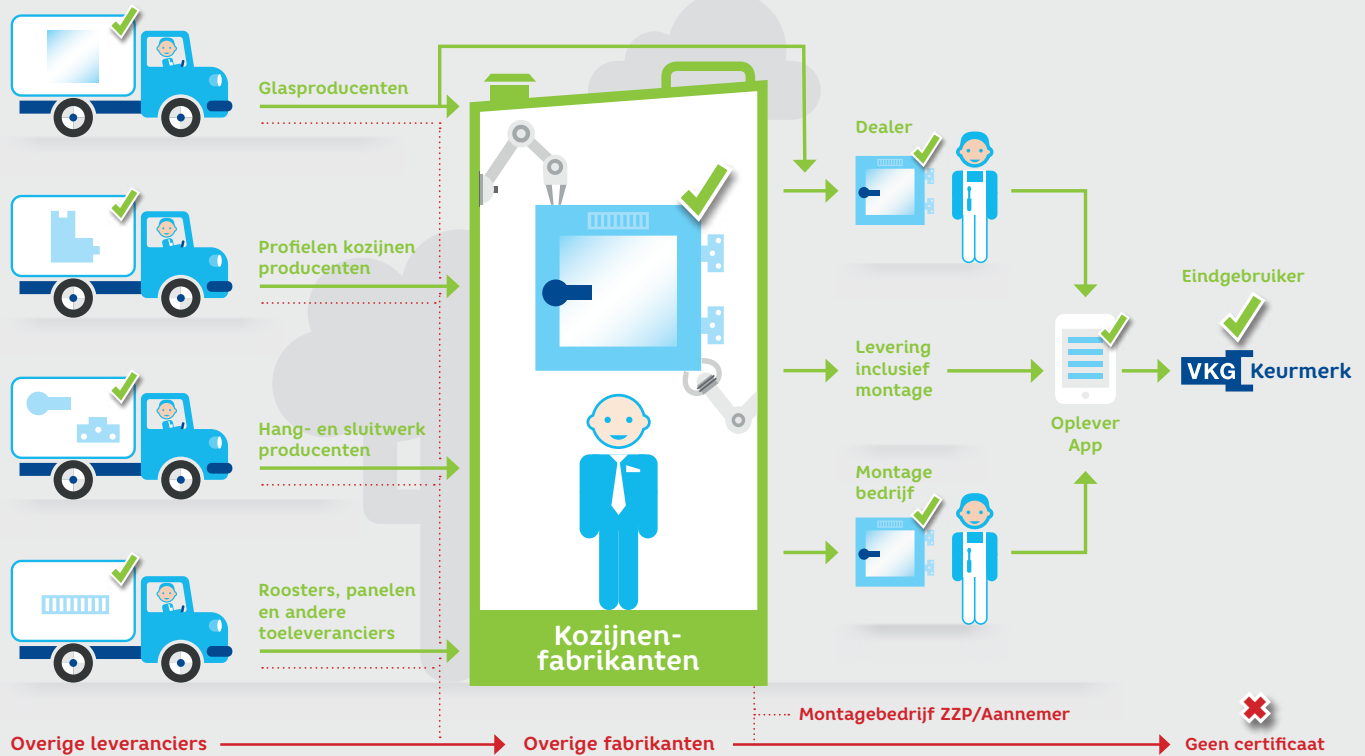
Glasproducenten

Profielen kozijnen producenten

Hang- en sluitwerk producenten

Roosters, panelen en andere toeleveranciers

Kozijnen-fabrikanten

Dealer

Levering inclusief montage

Montage bedrijf

Oplever App

Eindgebruiker

VKG Keurmerk

Montagebedrijf ZZP/Aannemer

Overige leveranciers

Overige fabrikanten

Geen certificaat